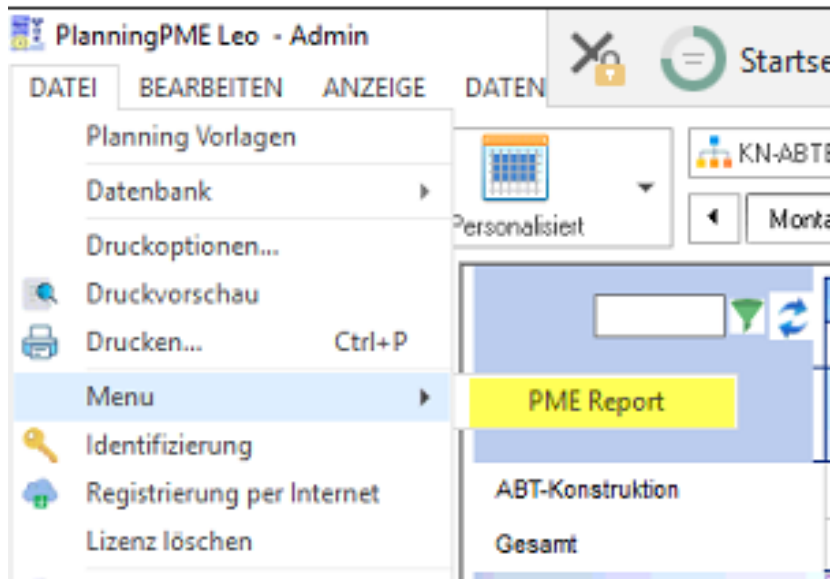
PlanningPME Leo - Admin

Startse

DATEI BEARBEITEN ANZEIGE DATEN

Planning Vorlagen

Datenbank

Druckoptionen...

Druckvorschau

Drucken... Ctrl+P

Menu

PME Report

Identifizierung

Registrierung per Internet

Lizenz löschen

Personalisiert

KN-ABTE

Monta

ABT-Konstruktion

Gesamt